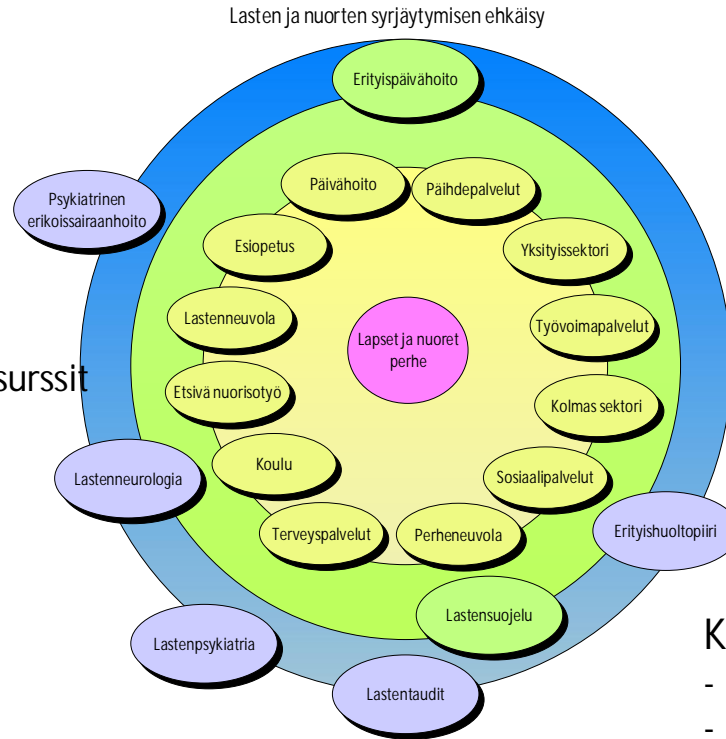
Lasten ja nuorten syrjäytymisen ehkäisy

Erityispäivähoito

Psykiatrinen erikoissairaanhoito

Päivähoito

Päihdepalvelut

Esiopetus

Yksityissektori

Lastenneuvola

Lapset ja nuoret perhe

Työvoimapalvelut

surssit

Etsivä nuorisotyö

Kolmas sektori

Lastenneurologia

Koulu

Sosiaalipalvelut

Erityishuoltopiiri

Terveyspalvelut

Perheneuvola

Lastensuojelu

K

Lastenpsykiatria

-

Lastentaudit

-